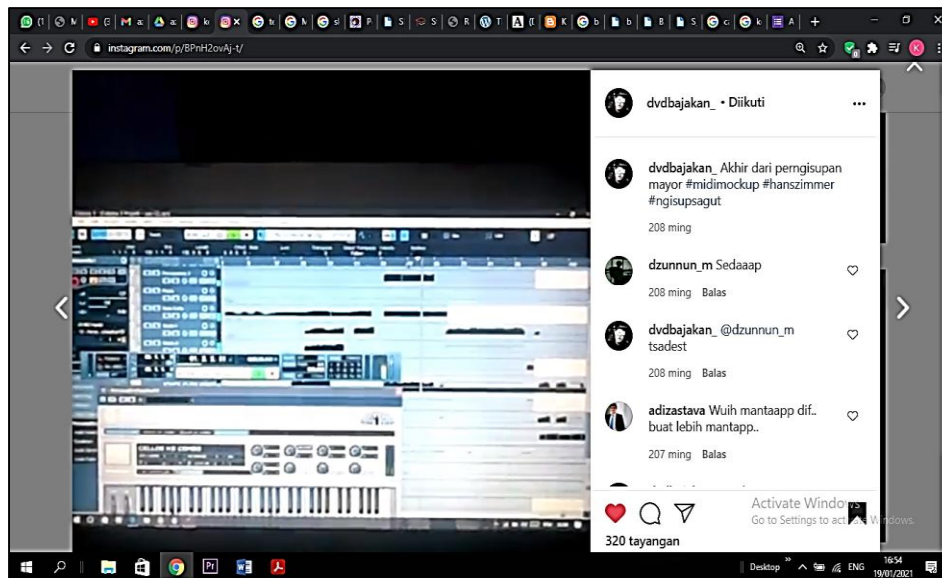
instagram.com/p/BPnH2ovAj-t/

dvdbajakan_ • Diikuti

dvdbajakan_ Akhir dari perngisupan mayor #midimockup #hanszimmer #ngisupsagut

208 ming

dzunnun_m Sedaaap

208 ming Balas

dvdbajakan_ @dzunnun_m tsadest

208 ming Balas

adizastava Wuih mantaapp dif.. buat lebih mantapp..

207 ming Balas

320 tayangan

Activate Windows
Go to Settings to activate Windows.

Desktop ENG 16:54 19/01/2021